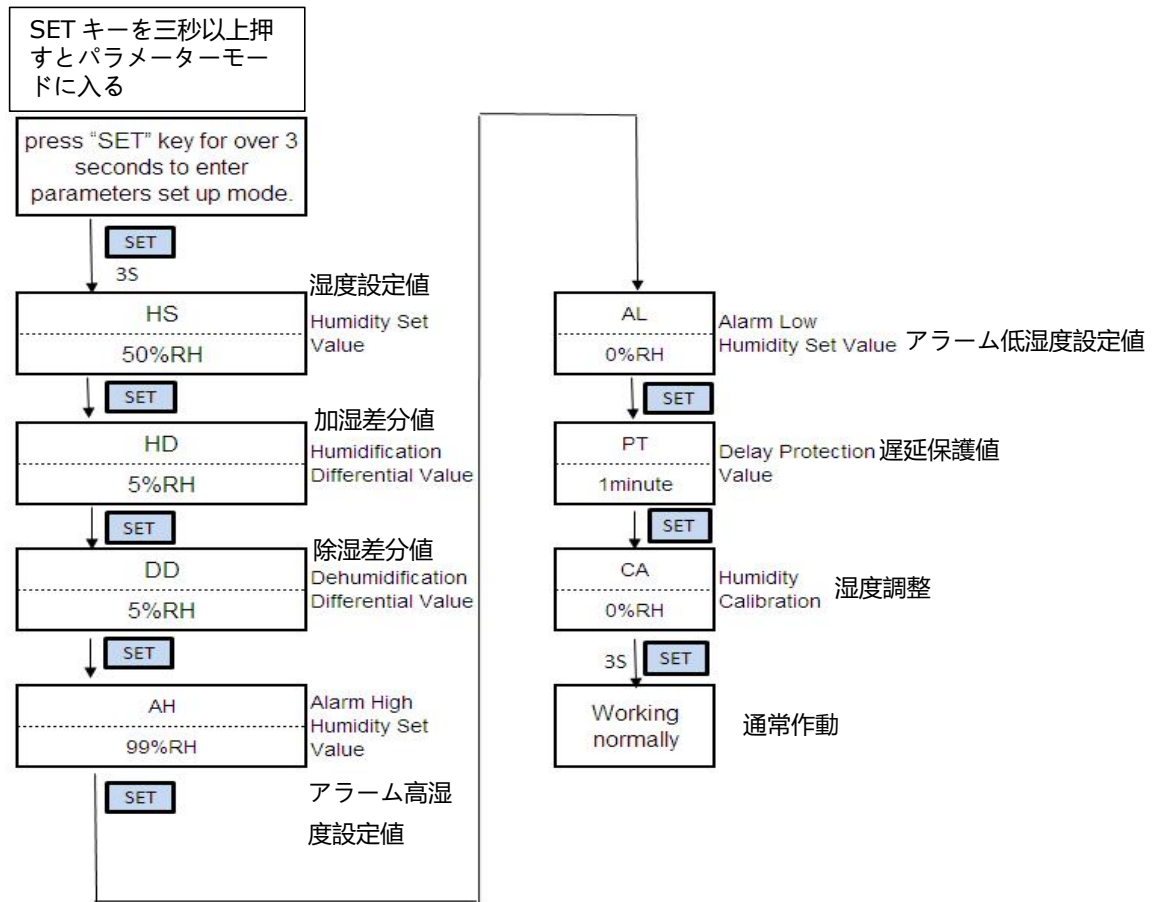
SET キーを三秒以上押すとパラメーターモードに入る

press "SET" key for over 3 seconds to enter parameters set up mode.

SET
3S

湿度設定値

HS
50%RH

Humidity Set Value

SET

加湿差分値

HD
5%RH

Humidification Differential Value

SET

除湿差分値

DD
5%RH

Dehumidification Differential Value

SET

AH
99%RH

Alarm High Humidity Set Value

SET

アラーム高湿度設定値

AL
0%RH

Alarm Low Humidity Set Value アラーム低湿度設定値

SET

PT
1minute

Delay Protection Value 遅延保護値

SET

CA
0%RH

Humidity Calibration 湿度調整

3S SET

Working normally

通常作動